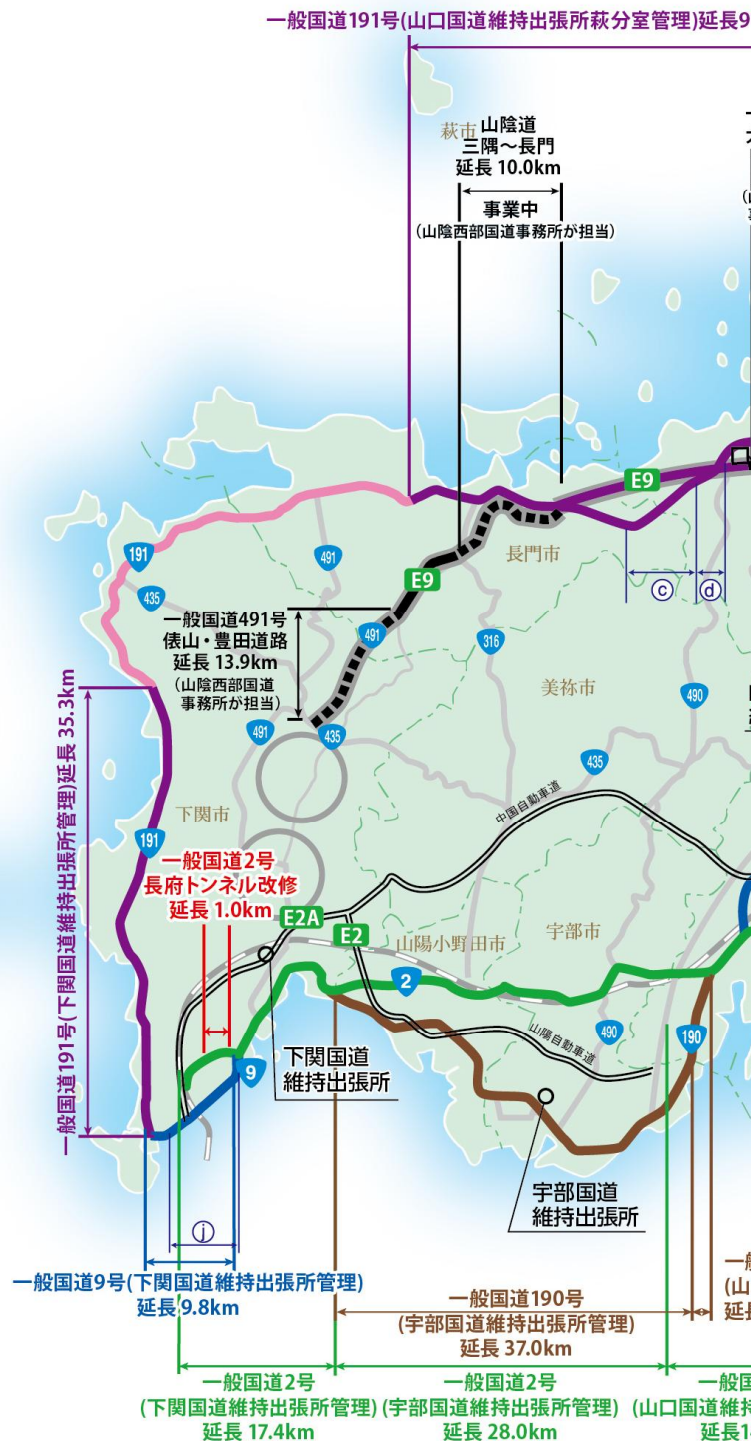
一般国道191号(山口国道維持出張所萩分室管理)延長9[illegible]

萩市

山陰道
三隅～長門
延長 10.0km
事業中
(山陰西部国道事務所が担当)

E9

191

435

491

一般国道491号
俵山・豊田道路
延長 13.9km
(山陰西部国道事務所が担当)

E9

長門市

ⓒ ⓓ

491

316

美祢市

490

491

435

435

一般国道191号(下関国道維持出張所管理)延長 35.3km

下関市

中国自動車道

191

一般国道2号
長府トンネル改修
延長 1.0km

E2A

E2

山陽小野田市

宇部市

2

山陽自動車道

490

190

9

下関国道
維持出張所

宇部国道
維持出張所

ⓙ

一般国道9号(下関国道維持出張所管理)
延長 9.8km

一般国道190号
(宇部国道維持出張所管理)
延長 37.0km

一般国道2号
(下関国道維持出張所管理)
延長 17.4km

一般国道2号
(宇部国道維持出張所管理)
延長 28.0km

一般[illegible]
(山口国道維持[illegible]
延長1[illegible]

一般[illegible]
(山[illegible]
延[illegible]